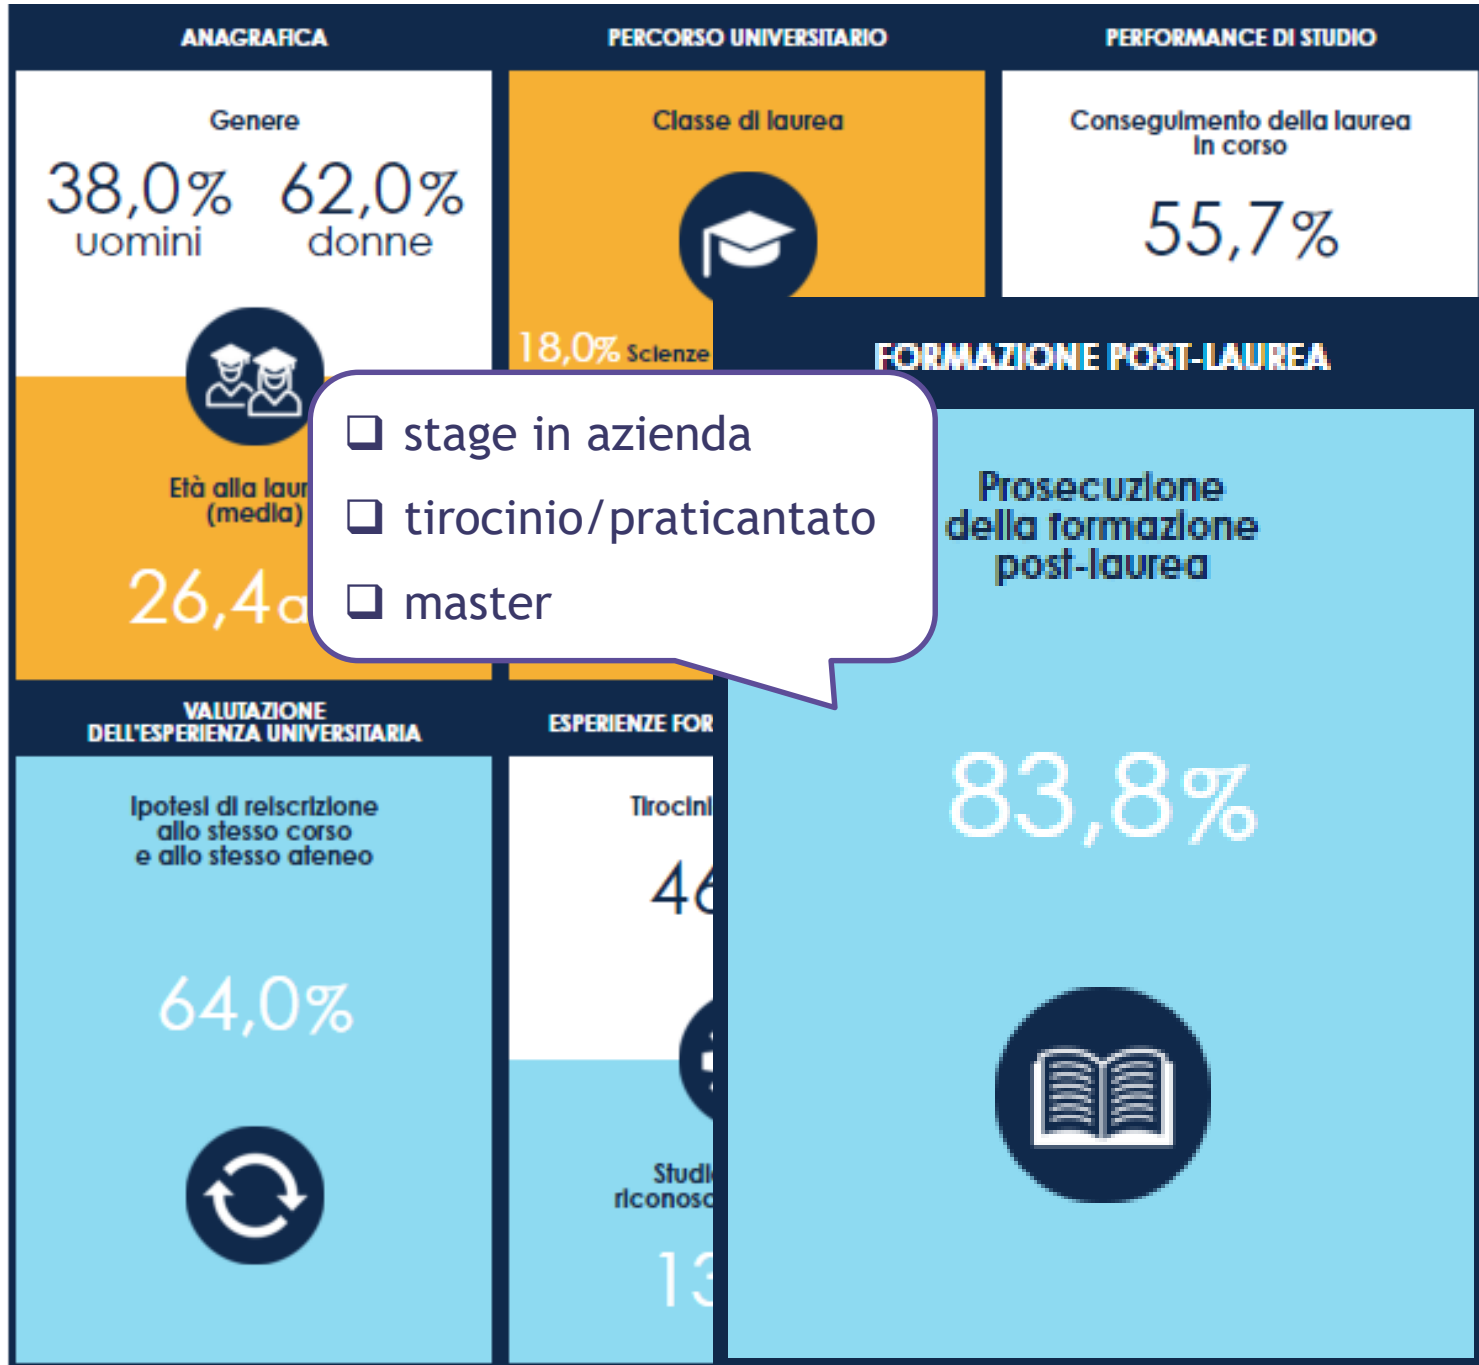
ANAGRAFICA

Genere

38,0% uomini

62,0% donne

Età alla laur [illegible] (media)

26,4 a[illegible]

PERCORSO UNIVERSITARIO

Classe di laurea

18,0% Scienze

PERFORMANCE DI STUDIO

Conseguimento della laurea in corso

55,7%

FORMAZIONE POST-LAUREA

❑ stage in azienda

❑ tirocinio/praticantato

❑ master

Prosecuzione della formazione post-laurea

83,8%

VALUTAZIONE DELL'ESPERIENZA UNIVERSITARIA

Ipotesi di reiscrizione allo stesso corso e allo stesso ateneo

64,0%

ESPERIENZE FOR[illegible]

Tirocini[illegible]

46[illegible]

Studi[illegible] riconosc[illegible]

13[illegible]